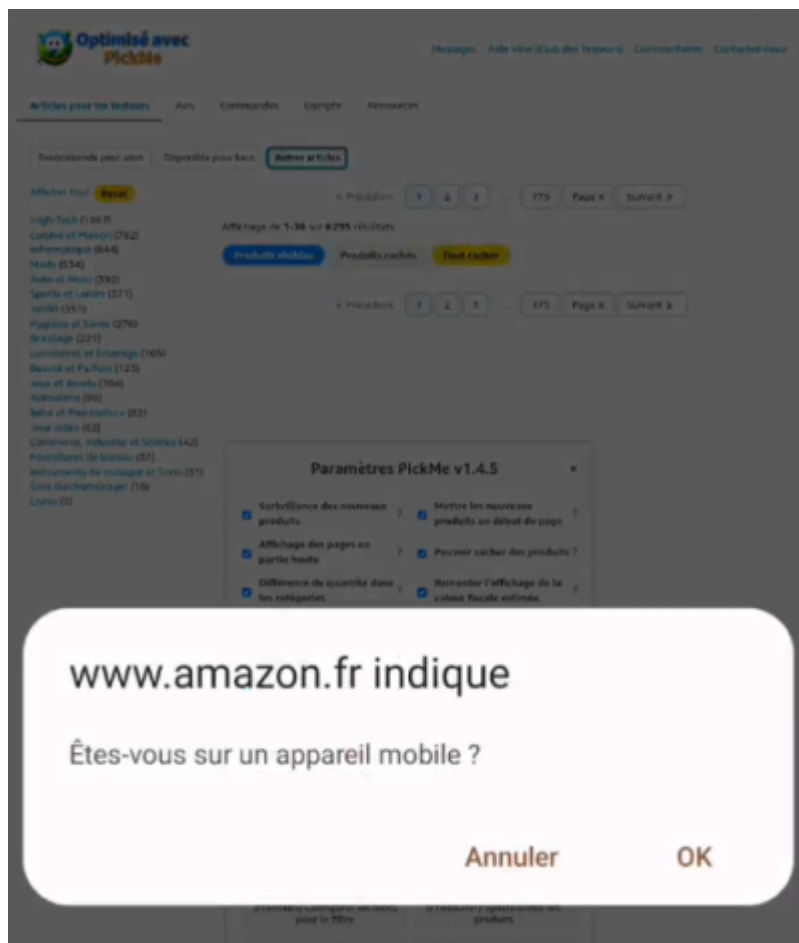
Optimisé avec PickMe

Messages  Aide Vine (Club des Testeurs)  Commentaires  Contactez-nous

Articles pour les testeurs  Avis  Commandes  Compte  Ressources

Recommandé pour vous  Disponible pour tous  Autres articles

Afficher tout  Reset

High-Tech (1367)
Cuisine et Maison (752)
Informatique (644)
Mode (534)
Auto et Moto (392)
Sports et Loisirs (371)
Jardin (351)
Hygiène et Santé (276)
Bricolage (231)
Luminaires et Éclairage (165)
Beauté et Parfum (123)
Jeux et Jouets (104)
Animalerie (86)
Bébé et Puériculture (82)
Jeux vidéo (62)
Commerce, Industrie et Science (42)
Fournitures de bureau (37)
Instruments de musique et Sono (31)
Gros électroménager (16)
Livres (1)

« Précédent  1  2  3  ...  175  Page x  Suivant »

Affichage de 1-36 sur 6295 résultats

Produits visibles  Produits cachés  Tout cacher

« Précédent  1  2  3  ...  175  Page x  Suivant »

Paramètres PickMe v1.4.5

Surbrillance des nouveaux produits ?
Mettre les nouveaux produits en début de page ?
Affichage des pages en partie haute ?
Pouvoir cacher des produits ?
Différence de quantité dans les catégories ?
Remonter l'affichage de la valeur fiscale estimée ?

www.amazon.fr indique

Êtes-vous sur un appareil mobile ?

Annuler  OK

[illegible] pour le filtre
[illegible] produits